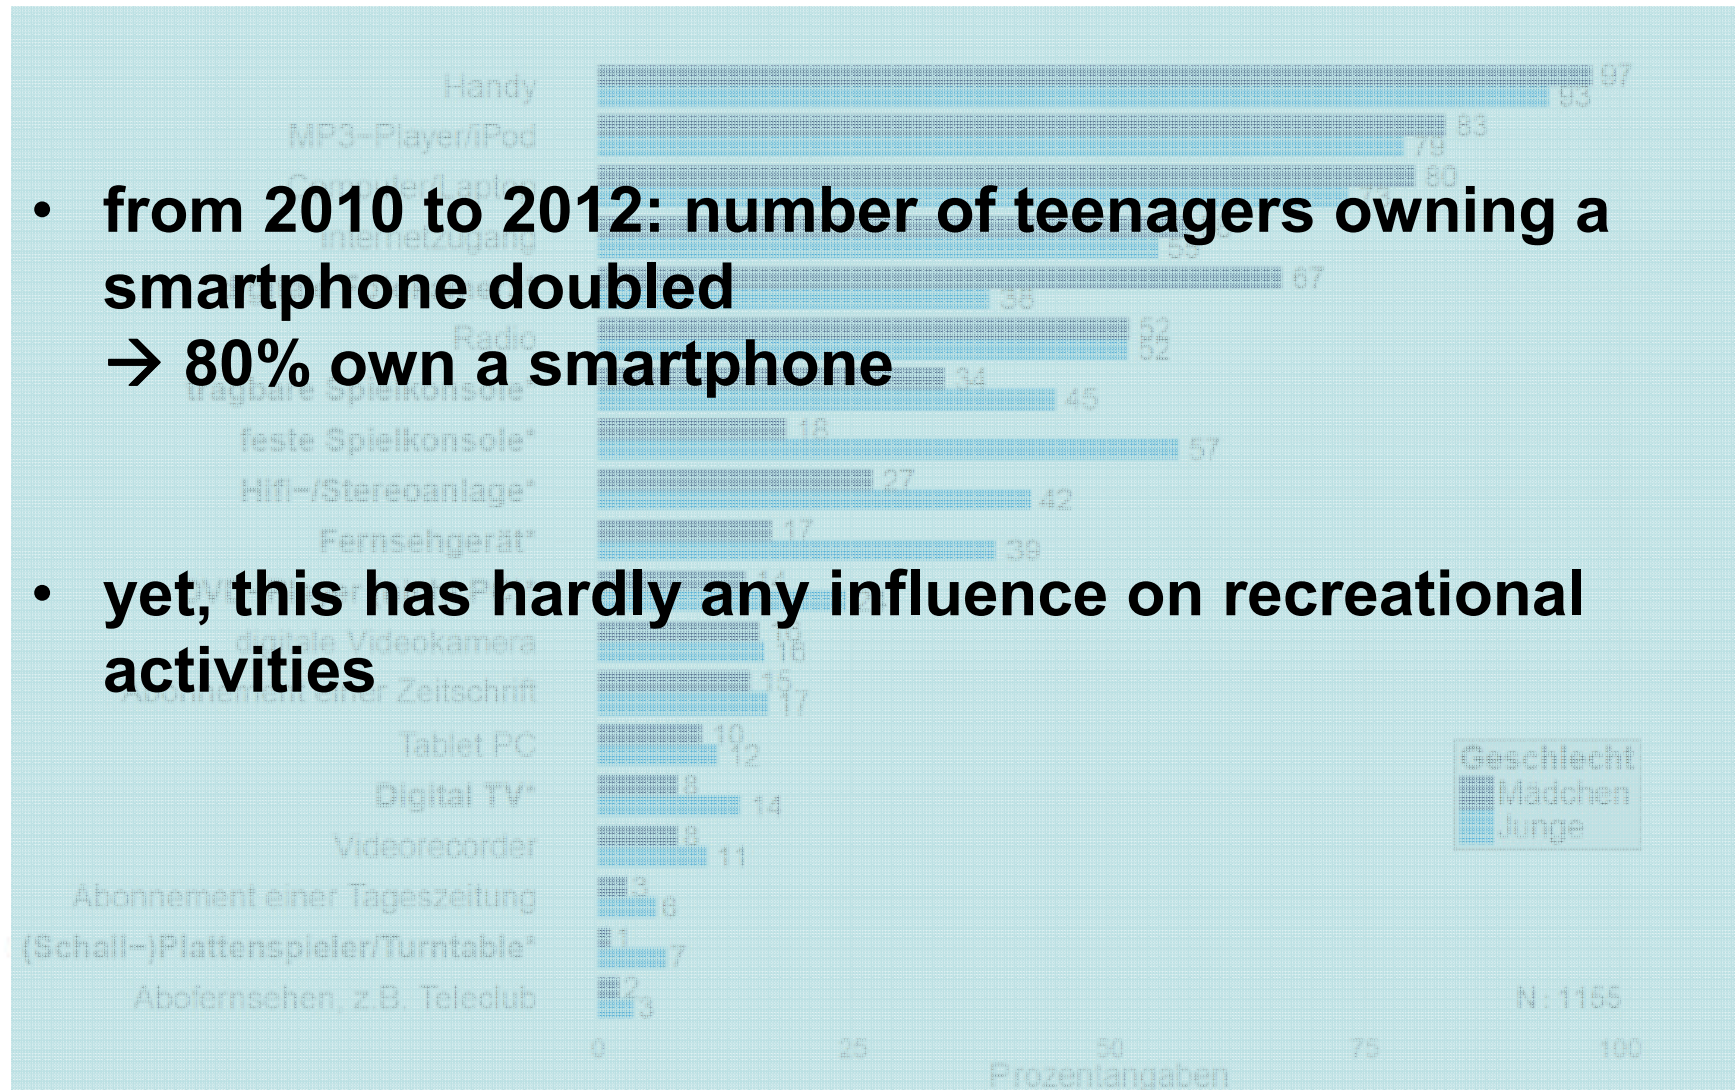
• from 2010 to 2012: number of teenagers owning a smartphone doubled
→ 80% own a smartphone

• yet, this has hardly any influence on recreational activities

Handy
MP3-Player/iPod
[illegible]
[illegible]
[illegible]
Radio
tragbare Spielkonsole*
feste Spielkonsole*
Hifi-/Stereoanlage*
Fernsehgerät*
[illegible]
digitale Videokamera
Abonnement einer Zeitschrift
Tablet PC
Digital TV*
Videorecorder
Abonnement einer Tageszeitung
(Schall-)Plattenspieler/Turntable*
Abofernsehen, z.B. Teleclub

97
93
83
79
80
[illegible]
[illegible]
67
38
52
52
34
45
18
57
27
42
17
39
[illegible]
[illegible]
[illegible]
16
15
17
10
12
8
14
8
11
3
6
1
7
2
3

Geschlecht
Mädchen
Junge

N: 1155

0
25
50
75
100
Prozentangaben